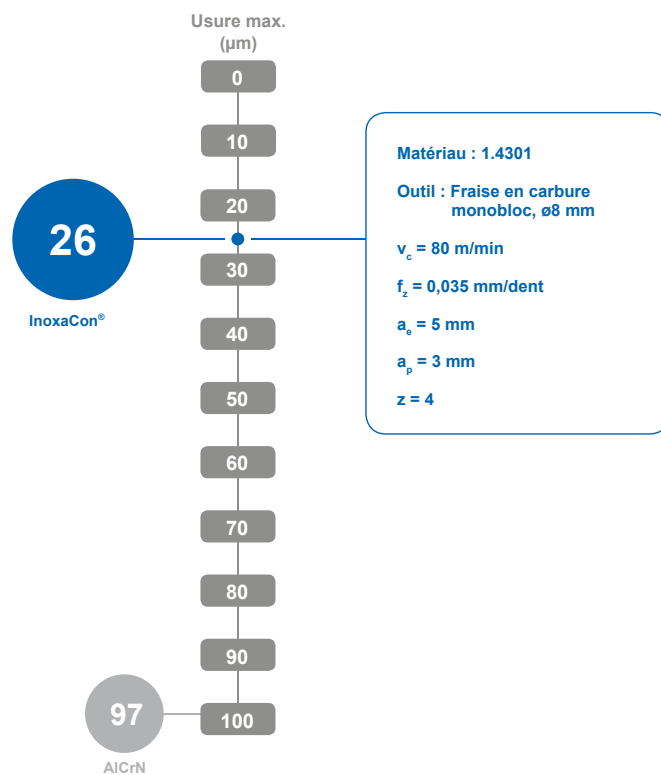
Usure max. (µm)

0

10

20

26

InoxaCon®

30

40

50

60

70

80

90

97

AlCrN

100

Matériau : 1.4301

Outil : Fraise en carbure monobloc, ø8 mm

$v_c$ = 80 m/min

$f_z$ = 0,035 mm/dent

$a_e$ = 5 mm

$a_p$ = 3 mm

z = 4